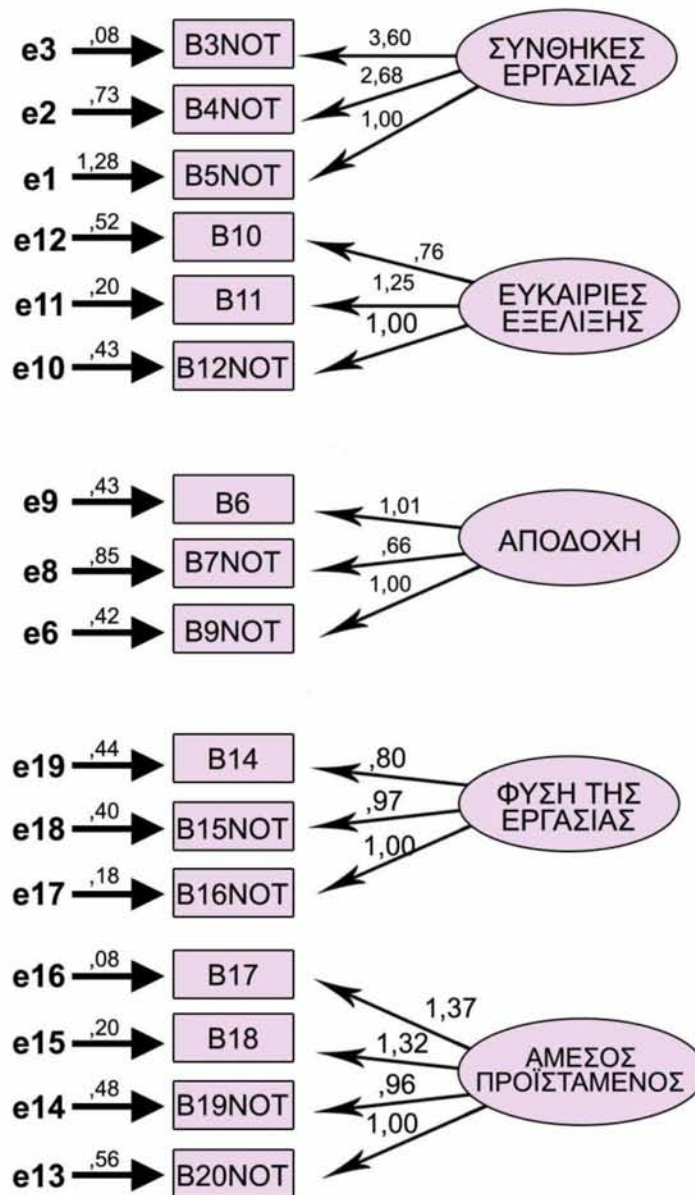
e3 ,08 B3NOT 3,60 ΣΥΝΘΗΚΕΣ ΕΡΓΑΣΙΑΣ
e2 ,73 B4NOT 2,68
e1 1,28 B5NOT 1,00

e12 ,52 B10 ,76
e11 ,20 B11 1,25 ΕΥΚΑΙΡΙΕΣ ΕΞΕΛΙΞΗΣ
e10 ,43 B12NOT 1,00

e9 ,43 B6 1,01
e8 ,85 B7NOT ,66 ΑΠΟΔΟΧΗ
e6 ,42 B9NOT 1,00

e19 ,44 B14 ,80
e18 ,40 B15NOT ,97 ΦΥΣΗ ΤΗΣ ΕΡΓΑΣΙΑΣ
e17 ,18 B16NOT 1,00

e16 ,08 B17 1,37
e15 ,20 B18 1,32
e14 ,48 B19NOT ,96 ΑΜΕΣΟΣ ΠΡΟΪΣΤΑΜΕΝΟΣ
e13 ,56 B20NOT 1,00